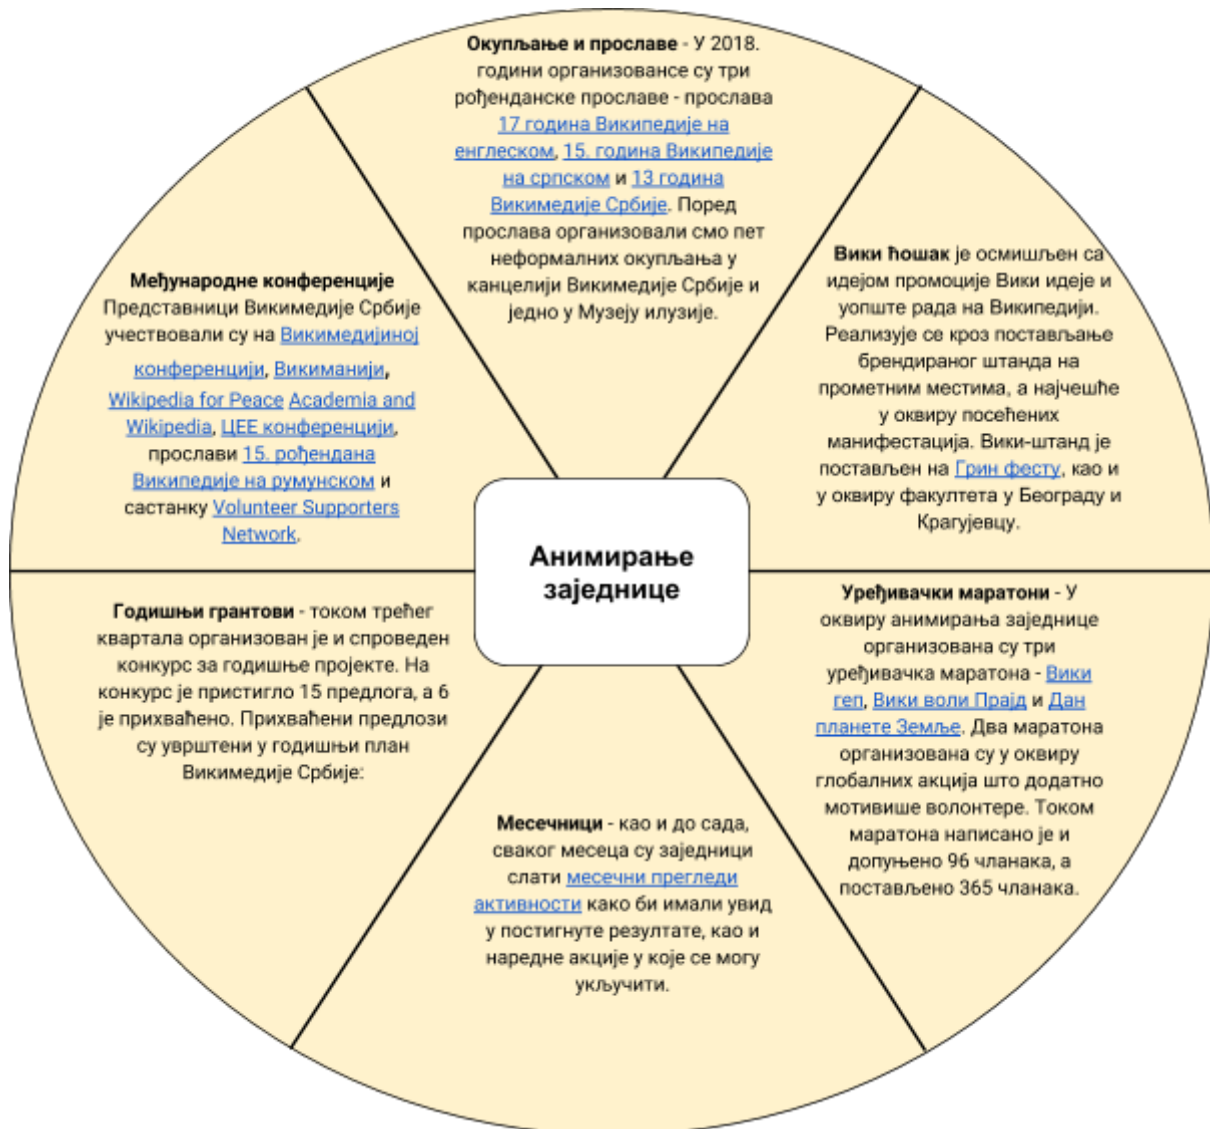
Анимирање заједнице

Окупљање и прославе - У 2018. години организовансе су три рођенданске прославе - прослава 17 година Википедије на енглеском, 15. година Википедије на српском и 13 година Викимедије Србије. Поред прослава организовали смо пет неформалних окупљања у канцелији Викимедије Србије и једно у Музеју илузије.

Вики ћошак је осмишљен са идејом промоције Вики идеје и уопште рада на Википедији. Реализује се кроз постављање брендираног штанда на прометним местима, а најчешће у оквиру посећених манифестација. Вики-штанд је постављен на Грин фесту, као и у оквиру факултета у Београду и Крагујевцу.

Уређивачки маратони - У оквиру анимирања заједнице организована су три уређивачка маратона - Вики геп, Вики воли Прајд и Дан планете Земље. Два маратона организована су у оквиру глобалних акција што додатно мотивише волонтере. Током маратона написано је и допуњено 96 чланака, а постављено 365 чланака.

Месечници - као и до сада, сваког месеца су заједници слати месечни прегледи активности како би имали увид у постигнуте резултате, као и наредне акције у које се могу укључити.

Годишњи грантови - током трећег квартала организован је и спроведен конкурс за годишње пројекте. На конкурс је пристигло 15 предлога, а 6 је прихваћено. Прихваћени предлози су уврштени у годишњи план Викимедије Србије:

Међународне конференције Представници Викимедије Србије учествовали су на Викимедијиној конференцији, Викиманији, Wikipedia for Peace Academia and Wikipedia, ЦЕЕ конференцији, прослави 15. рођендана Википедије на румунском и састанку Volunteer Supporters Network.